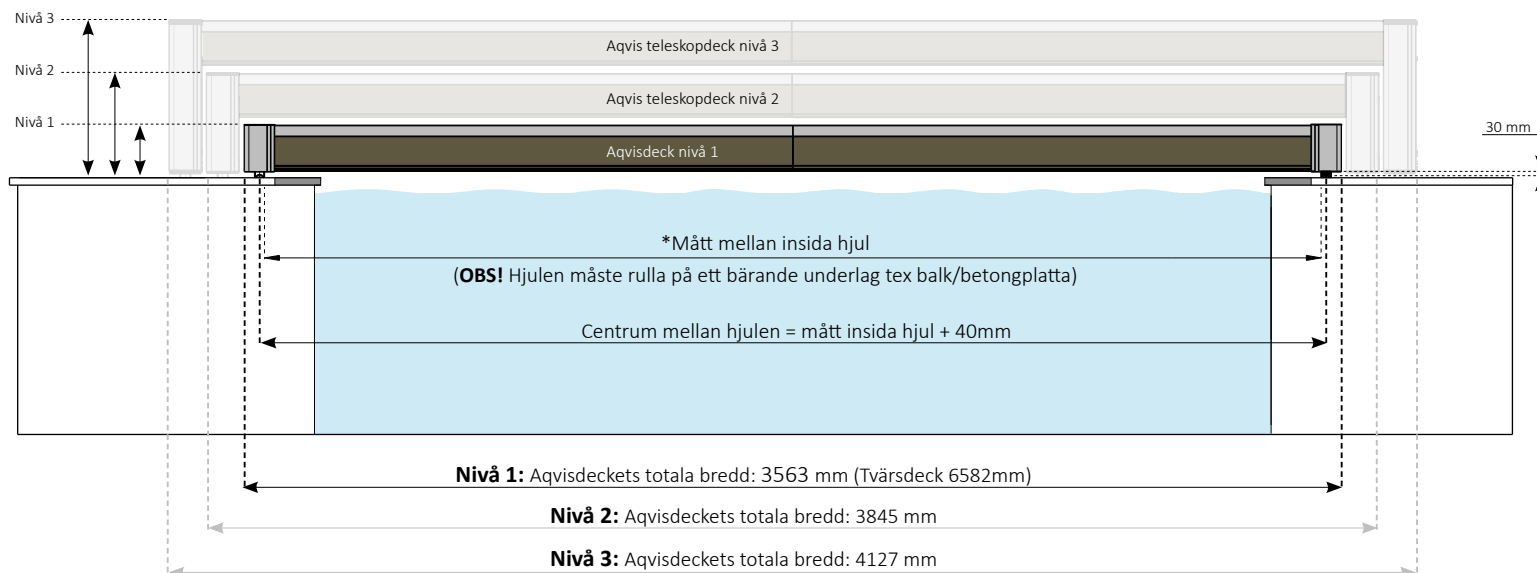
Nivå 3

Nivå 2

Nivå 1

Aqvis teleskopdeck nivå 3

Aqvis teleskopdeck nivå 2

Aqvisdeck nivå 1

30 mm

*Mått mellan insida hjul

(**OBS!** Hjulen måste rulla på ett bärande underlag tex balk/betongplatta)

Centrum mellan hjulen = mått insida hjul + 40mm

**Nivå 1:** Aqvisdeckets totala bredd: 3563 mm (Tvärsdeck 6582mm)

**Nivå 2:** Aqvisdeckets totala bredd: 3845 mm

**Nivå 3:** Aqvisdeckets totala bredd: 4127 mm